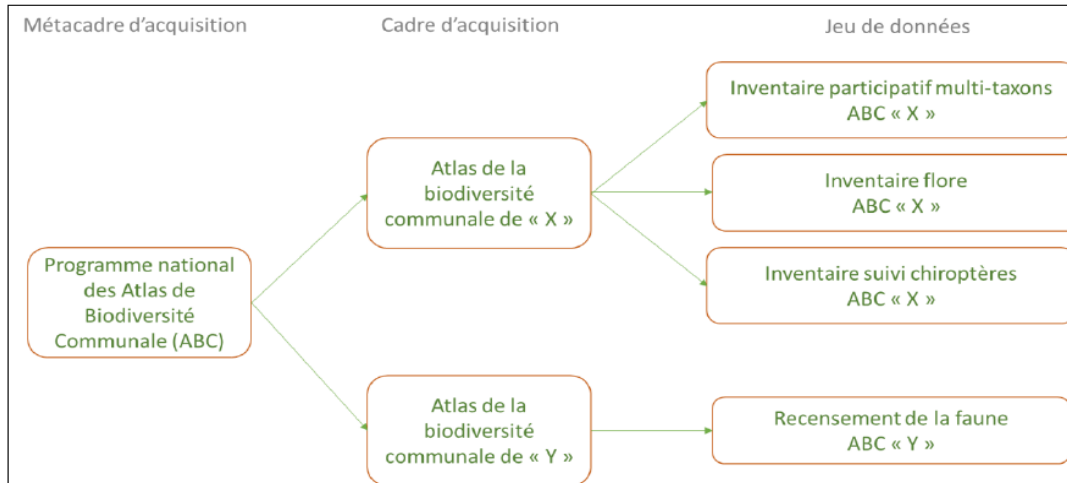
Métacadre d'acquisition

Cadre d'acquisition

Jeu de données

Programme national des Atlas de Biodiversité Communale (ABC)

Atlas de la biodiversité communale de « X »

Atlas de la biodiversité communale de « Y »

Inventaire participatif multi-taxons ABC « X »

Inventaire flore ABC « X »

Inventaire suivi chiroptères ABC « X »

Recensement de la faune ABC « Y »